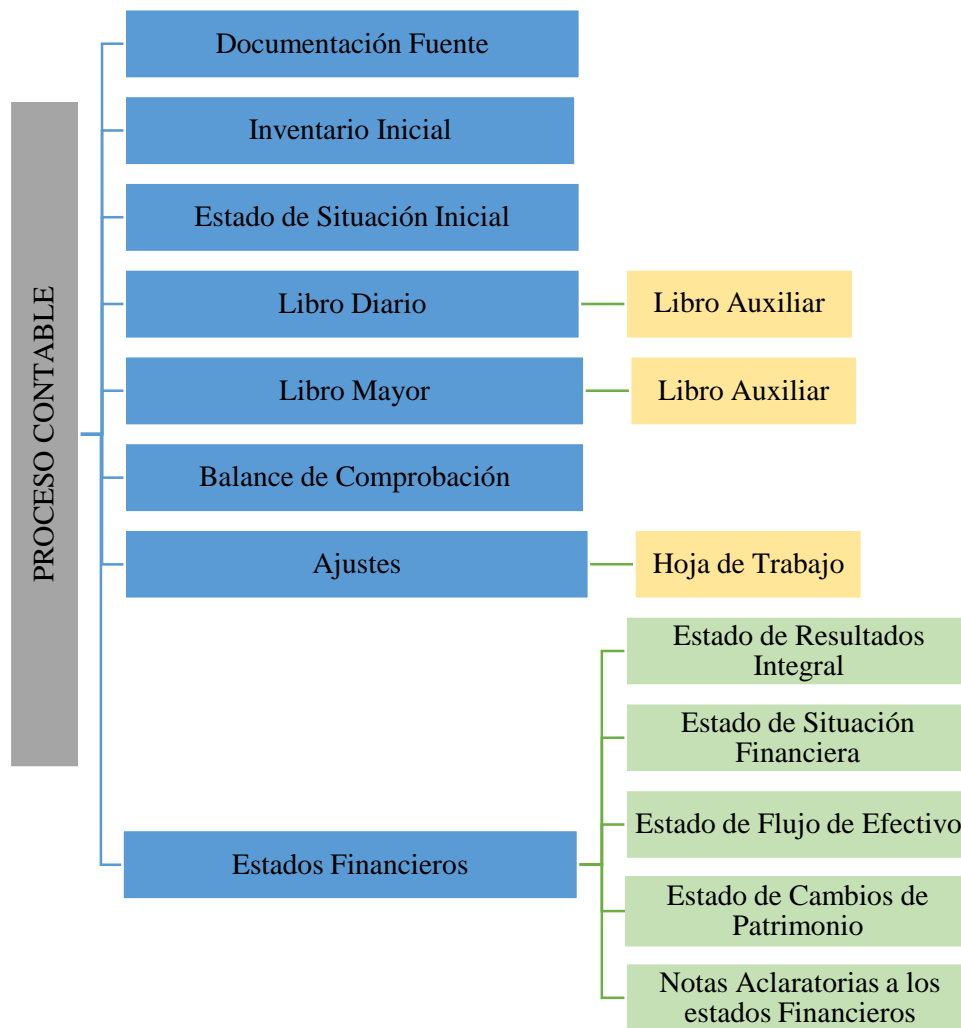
PROCESO CONTABLE

Documentación Fuente

Inventario Inicial

Estado de Situación Inicial

Libro Diario

Libro Auxiliar

Libro Mayor

Libro Auxiliar

Balance de Comprobación

Ajustes

Hoja de Trabajo

Estados Financieros

Estado de Resultados Integral

Estado de Situación Financiera

Estado de Flujo de Efectivo

Estado de Cambios de Patrimonio

Notas Aclaratorias a los estados Financieros